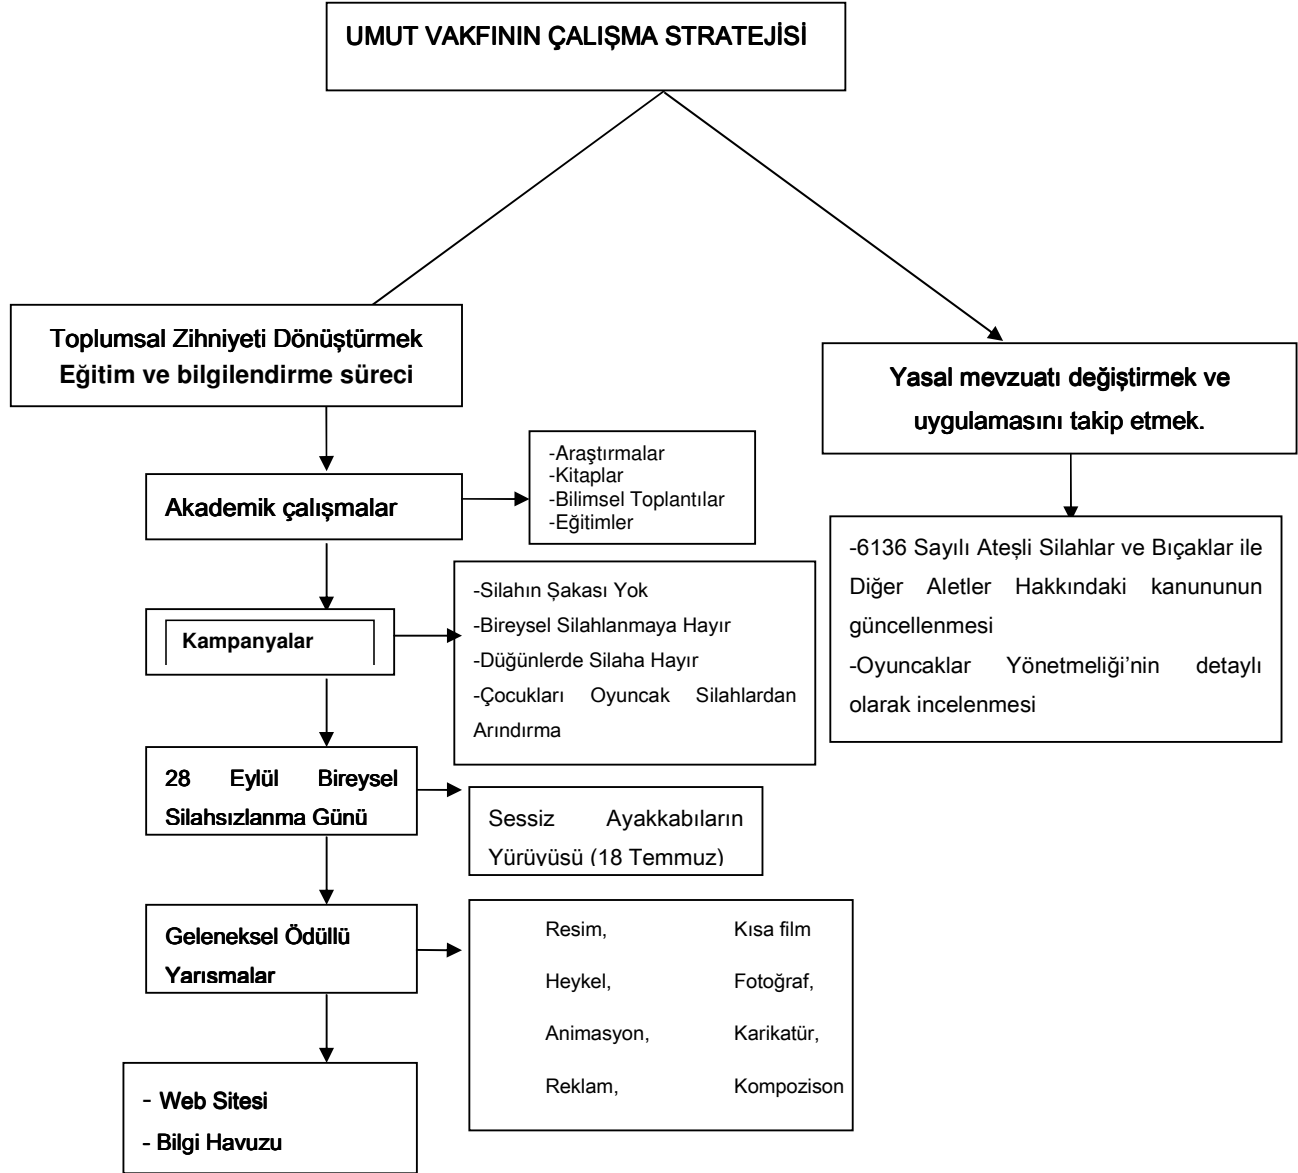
UMUT VAKFININ ÇALIŞMA STRATEJİSİ

Toplumsal Zihniyeti Dönüştürmek
Eğitim ve bilgilendirme süreci

Yasal mevzuatı değiştirmek ve uygulamasını takip etmek.

Akademik çalışmalar

-Araştırmalar
-Kitaplar
-Bilimsel Toplantılar
-Eğitimler

-6136 Sayılı Ateşli Silahlar ve Bıçaklar ile Diğer Aletler Hakkındaki kanununun güncellenmesi
-Oyuncaklar Yönetmeliği'nin detaylı olarak incelenmesi

Kampanyalar

-Silahın Şakası Yok
-Bireysel Silahlanmaya Hayır
-Düğünlerde Silaha Hayır
-Çocukları Oyuncak Silahlardan Arındırma

28 Eylül Bireysel Silahsızlanma Günü

Sessiz Ayakkabıların Yürüyüsü (18 Temmuz)

Geleneksel Ödüllü Yarısmalar

| Resim, | Kısa film |
|---|---|
| Heykel, | Fotoğraf, |
| Animasyon, | Karikatür, |
| Reklam, | Kompozison |

- Web Sitesi
- Bilgi Havuzu